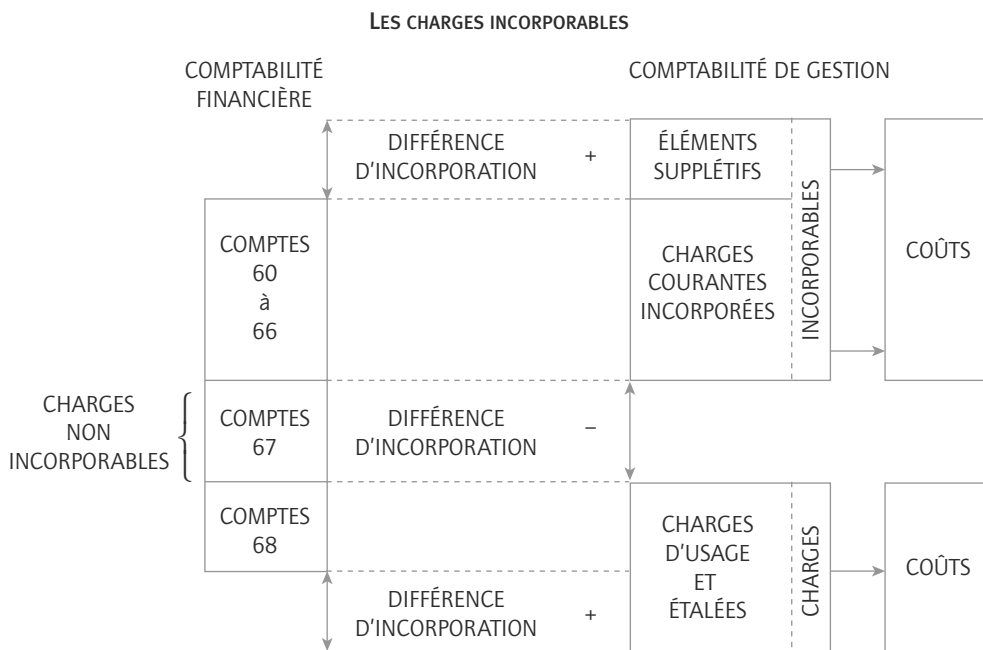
LES CHARGES INCORPORABLES

COMPTABILITÉ FINANCIÈRE

COMPTABILITÉ DE GESTION

DIFFÉRENCE D'INCORPORATION +

ÉLÉMENTS SUPPLÉTIFS

COMPTES 60 à 66

CHARGES COURANTES INCORPORÉES

INCORPORABLES

COÛTS

CHARGES NON INCORPORABLES

COMPTES 67

DIFFÉRENCE D'INCORPORATION –

COMPTES 68

CHARGES D'USAGE ET ÉTALÉES

CHARGES

COÛTS

DIFFÉRENCE D'INCORPORATION +